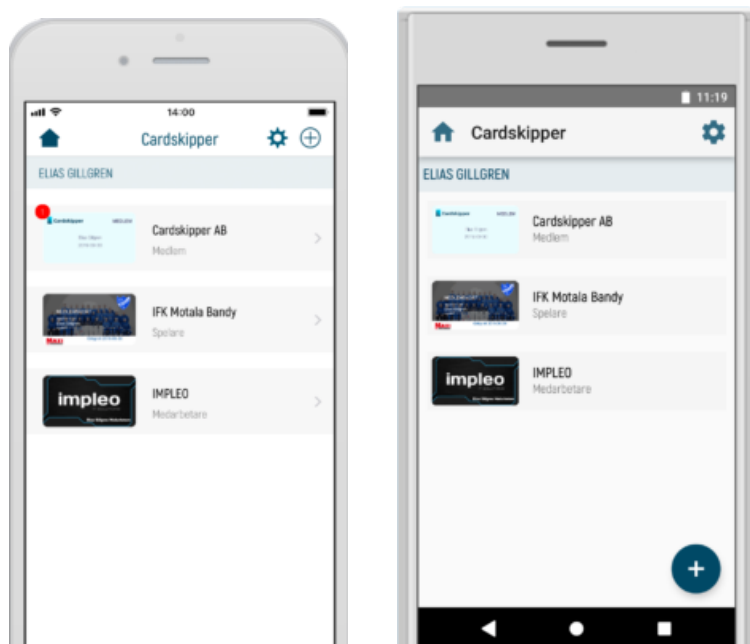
14:00

Cardskipper

ELIAS GILLGREN

Cardskipper AB
Medlem

IFK Motala Bandy
Spelare

impleo

IMPLEO
Medarbetare

11:19

Cardskipper

ELIAS GILLGREN

Cardskipper AB
Medlem

IFK Motala Bandy
Spelare

impleo

IMPLEO
Medarbetare